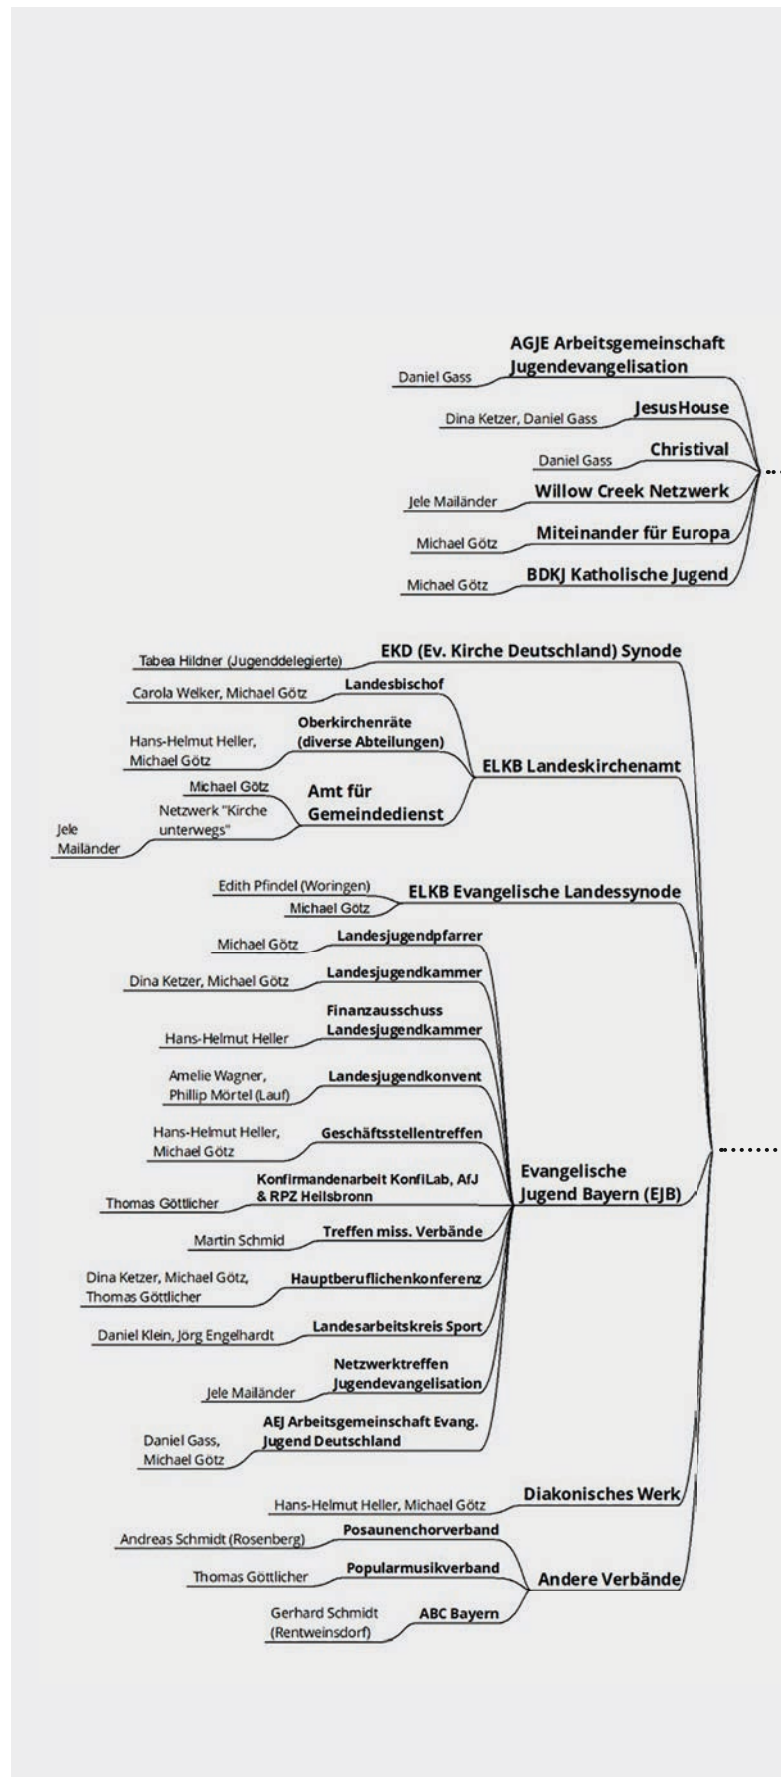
Daniel Gass
AGJE Arbeitsgemeinschaft Jugendevangelisation

Dina Ketzer, Daniel Gass
JesusHouse

Daniel Gass
Christival

Jele Mailänder
Willow Creek Netzwerk

Michael Götz
Miteinander für Europa

Michael Götz
BDKJ Katholische Jugend

Tabea Hildner (Jugenddelegierte)
EKD (Ev. Kirche Deutschland) Synode

Carola Welker, Michael Götz
Landesbischof

Hans-Helmut Heller, Michael Götz
Oberkirchenräte (diverse Abteilungen)

Michael Götz
Netzwerk "Kirche unterwegs"
Jele Mailänder
Amt für Gemeindedienst

ELKB Landeskirchenamt

Edith Pfindel (Woringen)
Michael Götz
ELKB Evangelische Landessynode

Michael Götz
Landesjugendpfarrer

Dina Ketzer, Michael Götz
Landesjugendkammer

Hans-Helmut Heller
Finanzausschuss Landesjugendkammer

Amelie Wagner, Phillip Mörtel (Lauf)
Landesjugendkonvent

Hans-Helmut Heller, Michael Götz
Geschäftsstellentreffen

Thomas Göttlicher
Konfirmandenarbeit KonfiLab, AfJ & RPZ Heilsbronn

Martin Schmid
Treffen miss. Verbände

Dina Ketzer, Michael Götz, Thomas Göttlicher
Hauptberuflichenkonferenz

Daniel Klein, Jörg Engelhardt
Landesarbeitskreis Sport

Jele Mailänder
Netzwerktreffen Jugendevangelisation

Daniel Gass, Michael Götz
AEJ Arbeitsgemeinschaft Evang. Jugend Deutschland

Evangelische Jugend Bayern (EJB)

Hans-Helmut Heller, Michael Götz
Diakonisches Werk

Andreas Schmidt (Rosenberg)
Posaunenchorverband

Thomas Göttlicher
Popularmusikverband

Gerhard Schmidt (Rentweinsdorf)
ABC Bayern

Andere Verbände